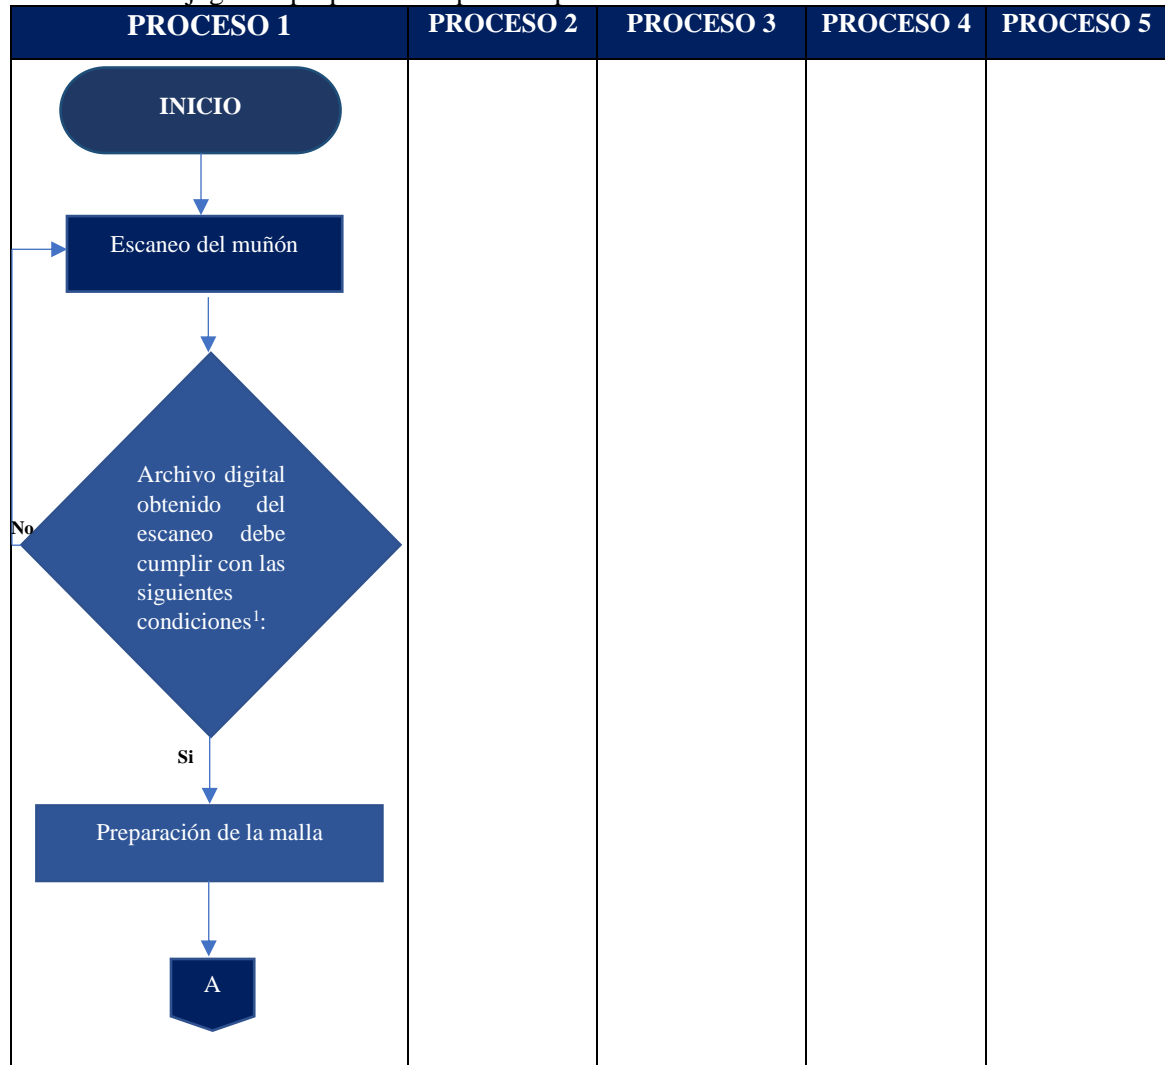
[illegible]

| PROCESO 1 | PROCESO 2 | PROCESO 3 | PROCESO 4 | PROCESO 5 |
|---|---|---|---|---|
| INICIO<br>Escaneo del muñón<br>Archivo digital obtenido del escaneo debe cumplir con las siguientes condiciones$^1$:<br>No<br>Si<br>Preparación de la malla<br>A | | | | |